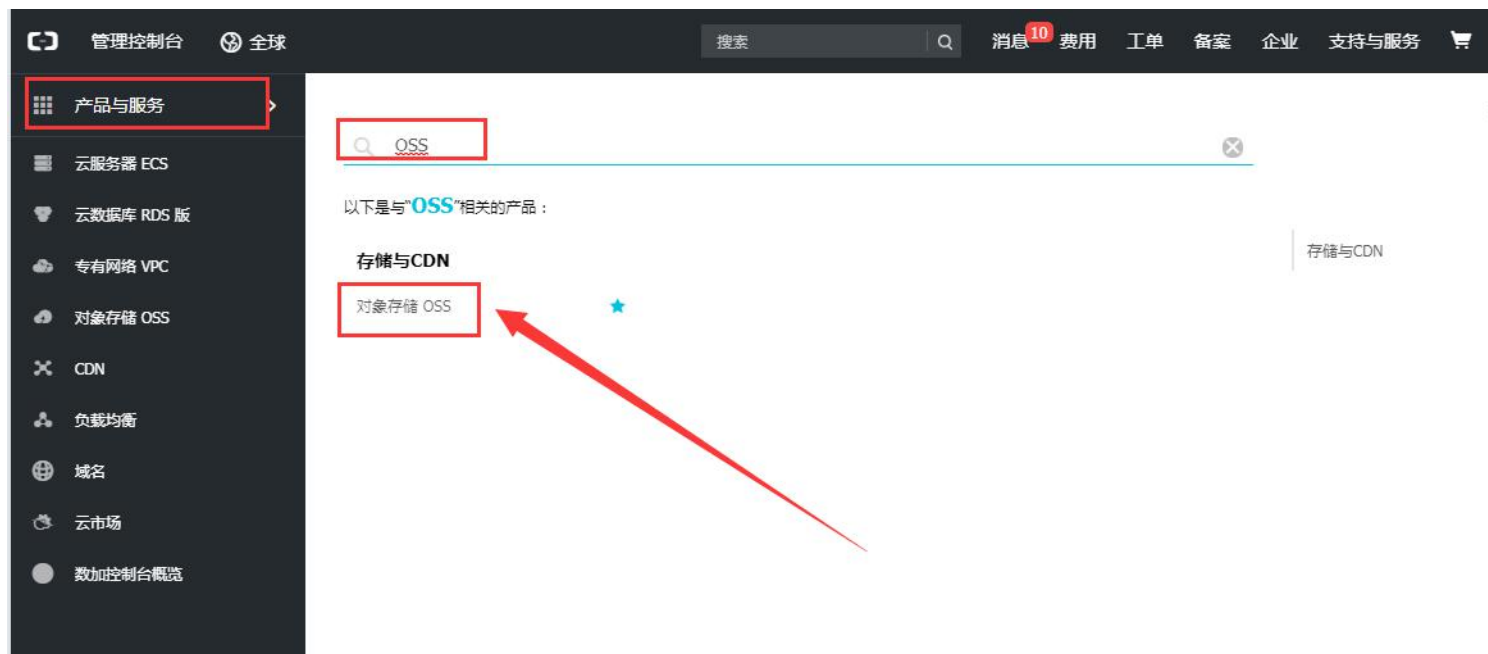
管理控制台 全球

搜索

消息 10 费用 工单 备案 企业 支持与服务

产品与服务

云服务器 ECS

云数据库 RDS 版

专有网络 VPC

对象存储 OSS

CDN

负载均衡

域名

云市场

数加控制台概览

OSS

以下是与"OSS"相关的产品：

存储与CDN

对象存储 OSS

存储与CDN